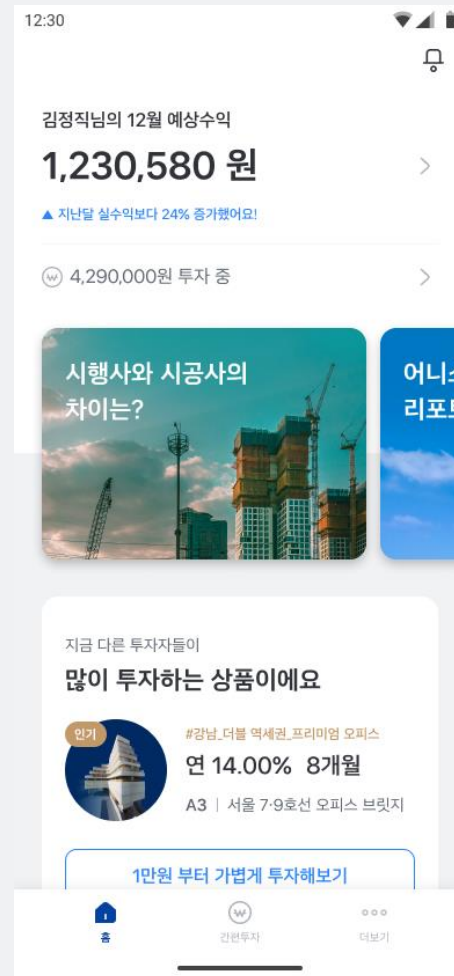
12:30

김정직님의 12월 예상수익

1,230,580 원

▲ 지난달 실수익보다 24% 증가했어요!

4,290,000원 투자 중

시행사와 시공사의 차이는?

어니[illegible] 리포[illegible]

지금 다른 투자자들이

많이 투자하는 상품이에요

인기

#강남_더블 역세권_프리미엄 오피스

연 14.00% 8개월

A3 | 서울 7·9호선 오피스 브릿지

1만원 부터 가볍게 투자해보기

홈

간편투자

더보기